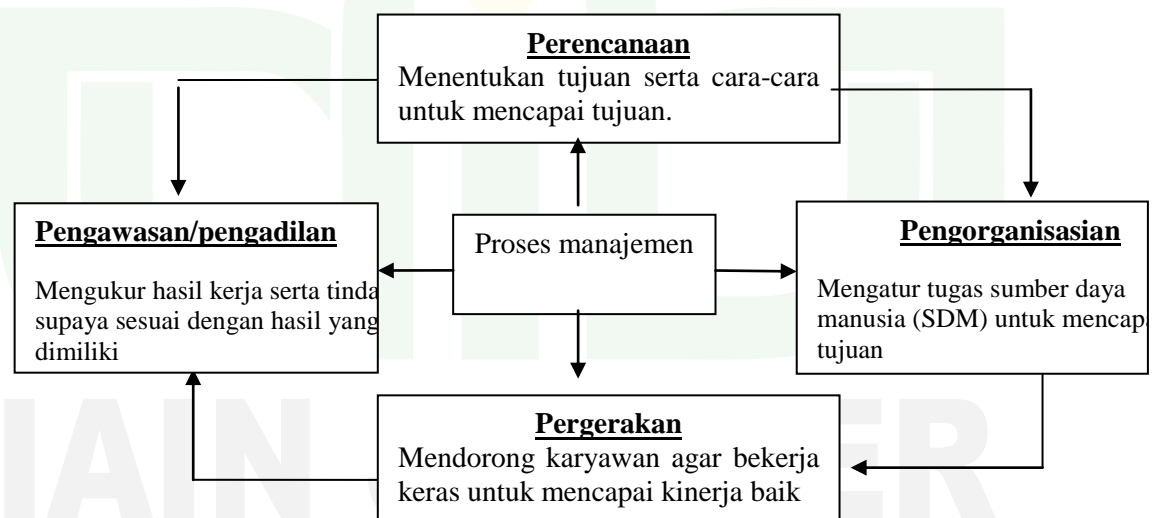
Perencanaan
Menentukan tujuan serta cara-cara untuk mencapai tujuan.

Pengawasan/pengadilan
Mengukur hasil kerja serta tinda supaya sesuai dengan hasil yang dimiliki

Proses manajemen

Pengorganisasian
Mengatur tugas sumber daya manusia (SDM) untuk mencap tujuan

Pergerakan
Mendorong karyawan agar bekerja keras untuk mencapai kinerja baik

IAIN